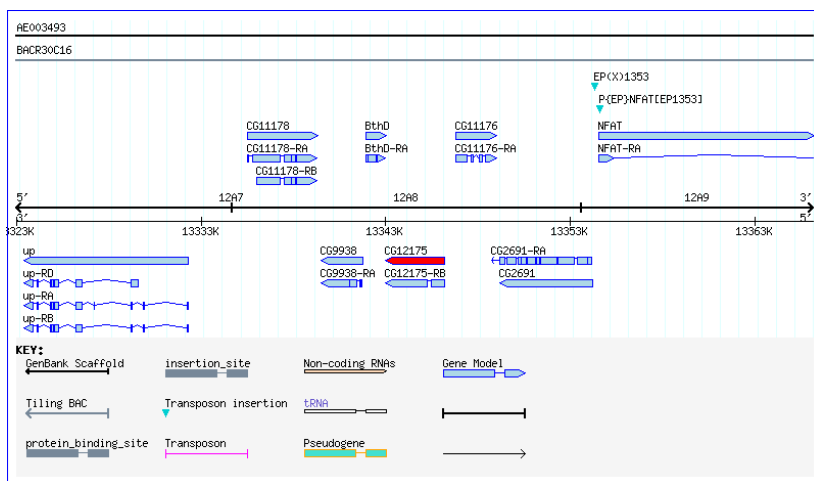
AE003493

BACR30C16

EP(X)1353

P{EP}NFAT[EP1353]

CG11178
BthD
CG11176
NFAT

CG11178-RA
BthD-RA
CG11176-RA
NFAT-RA

CG11178-RB

5'
12A7
12A8
12A9
3'

3'
5'

13323K
13333K
13343K
13353K
13363K

up
CG9938
CG12175
CG2691-RA

up-RD
CG9938-RA
CG12175-RB
CG2691

up-RA

up-RB

KEY:

GenBank Scaffold
insertion_site
Non-coding RNAs
Gene Model

Tiling BAC
Transposon insertion
tRNA

protein_binding_site
Transposon
Pseudogene